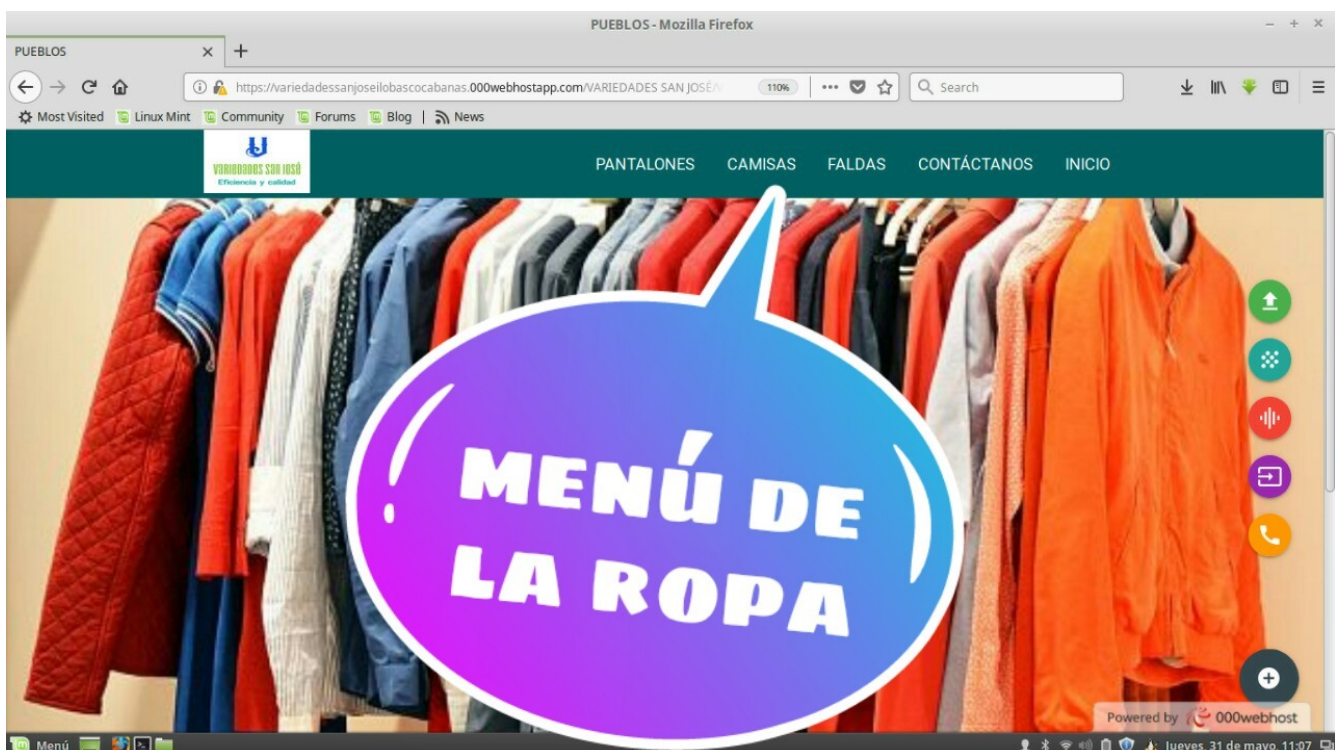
PUEBLOS - Mozilla Firefox

PUEBLOS

https://variedadessanjoseilobascocabanas.000webhostapp.com/VARIEDADES SAN JOSÉ/

110%

Search

Most Visited Linux Mint Community Forums Blog | News

VARIEDADES SAN JOSÉ
Eficiencia y calidad

PANTALONES CAMISAS FALDAS CONTÁCTANOS INICIO

MENÚ DE LA ROPA

Powered by 000webhost

Menú

Jueves 31 de mayo, 11:07